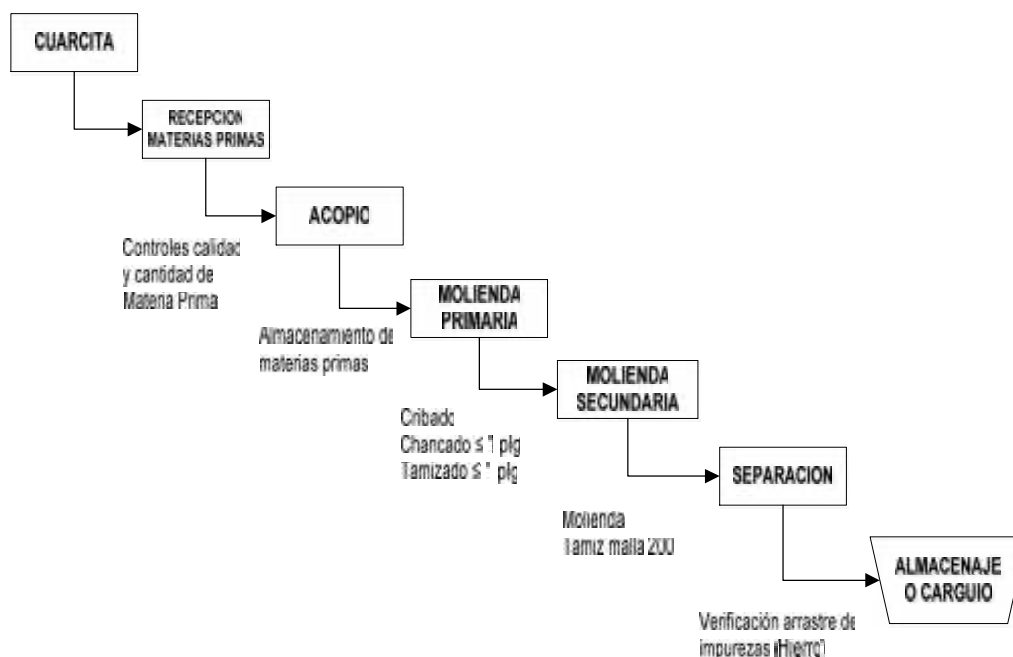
CUARCITA

RECEPCION MATERIAS PRIMAS

ACOPIO

Controles calidad y cantidad de Materia Prima

MOLIENDA PRIMARIA

Almacenamiento de materias primas

MOLIENDA SECUNDARIA

Cribado
Chancado ≤ 1 plg
Tamizado ≤ 1 plg

SEPARACION

Molienda
Tamiz malla 200

ALMACENAJE O CARGUIO

Verificación arrastre de impurezas (Hierro)